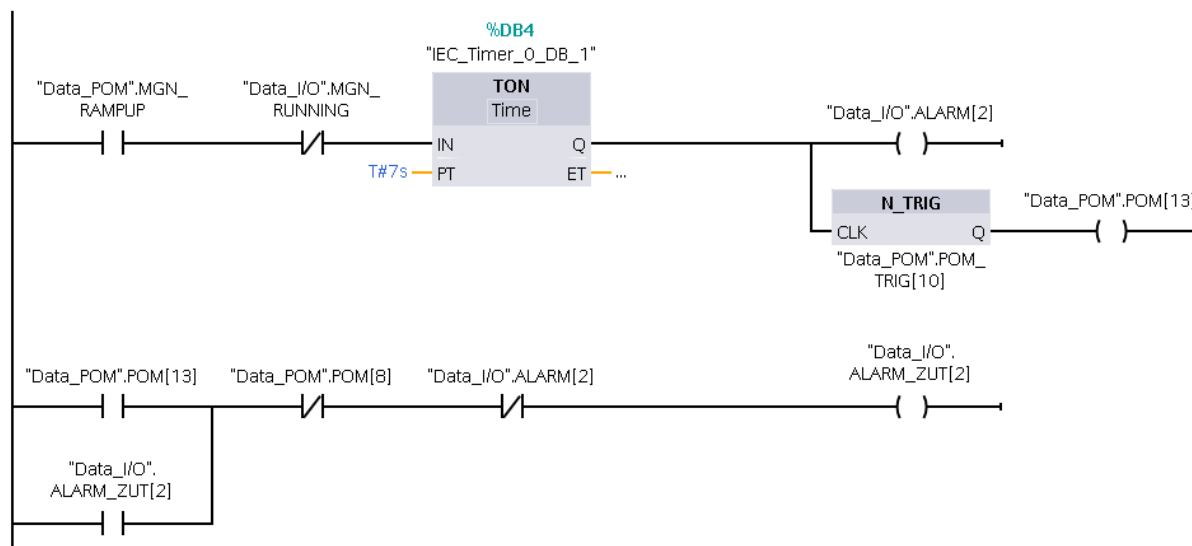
%DB4
"IEC_Timer_0_DB_1"

"Data_POM".MGN_ RAMPUP

"Data_I/O".MGN_ RUNNING

TON
Time

IN
Q
T#7s
PT
ET
...

"Data_I/O".ALARM[2]

N_TRIG
CLK
Q
"Data_POM".POM_ TRIG[10]

"Data_POM".POM[13]

"Data_POM".POM[13]

"Data_POM".POM[8]

"Data_I/O".ALARM[2]

"Data_I/O". ALARM_ZUT[2]

"Data_I/O". ALARM_ZUT[2]